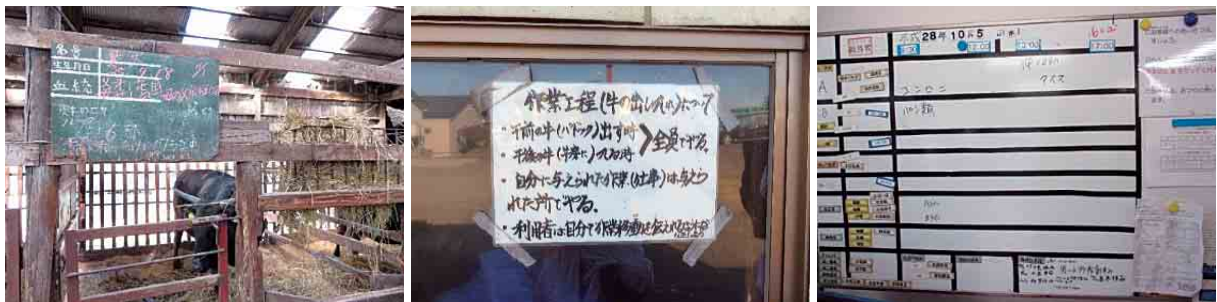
名号
生年月日　　28
血統　　　　　　3才

作業工程（牛の出し入れ）について
・午前の牛（パドック）出す時
・午後の牛（牛舎に）入れる時
　＞全員で行う。
・自分に与えられた作業（仕事）は最後まで責任を持ってやる。
・利用者は自分で判断せず職員の指示に従うこと

平成28年10月5日
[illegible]
ヨシ
ケイスケ
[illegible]
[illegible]